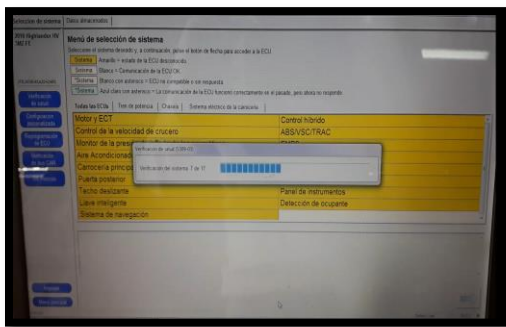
Selección de sistema | Datos almacenados

2010 Highlander HV 3MZ-FE

Menú de selección de sistema

Seleccione el sistema deseado y, a continuación, pulse el botón de flecha para acceder a la ECU.

Sistema Amarillo = estado de la ECU desconocido

Sistema Blanco = Comunicación de la ECU OK

Sistema Blanco con asterisco = ECU no compatible o sin respuesta

Sistema Azul claro con asterisco = La comunicación de la ECU funcionó correctamente en el pasado, pero ahora no responde

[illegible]

Verificación de salud

Configuración personalizada

Reprogramación de ECU

Verificación de la CAN

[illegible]

Todas las ECUs | Tren de potencia | Chasis | Sistema eléctrico de la carrocería

| | |
|---|---|
| Motor y ECT | Control híbrido |
| Control de la velocidad de crucero | ABS/VSC/TRAC |
| Monitor de la pres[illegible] | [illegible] |
| Aire Acondicionad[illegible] | |
| Carrocería princip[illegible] | |
| Puerta posterior | |
| Techo deslizante | Panel de instrumentos |
| Llave inteligente | Detección de ocupante |
| Sistema de navegación | |

Verificación de salud (CAN V)

Verificación de sistema 7 de 17

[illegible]

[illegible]